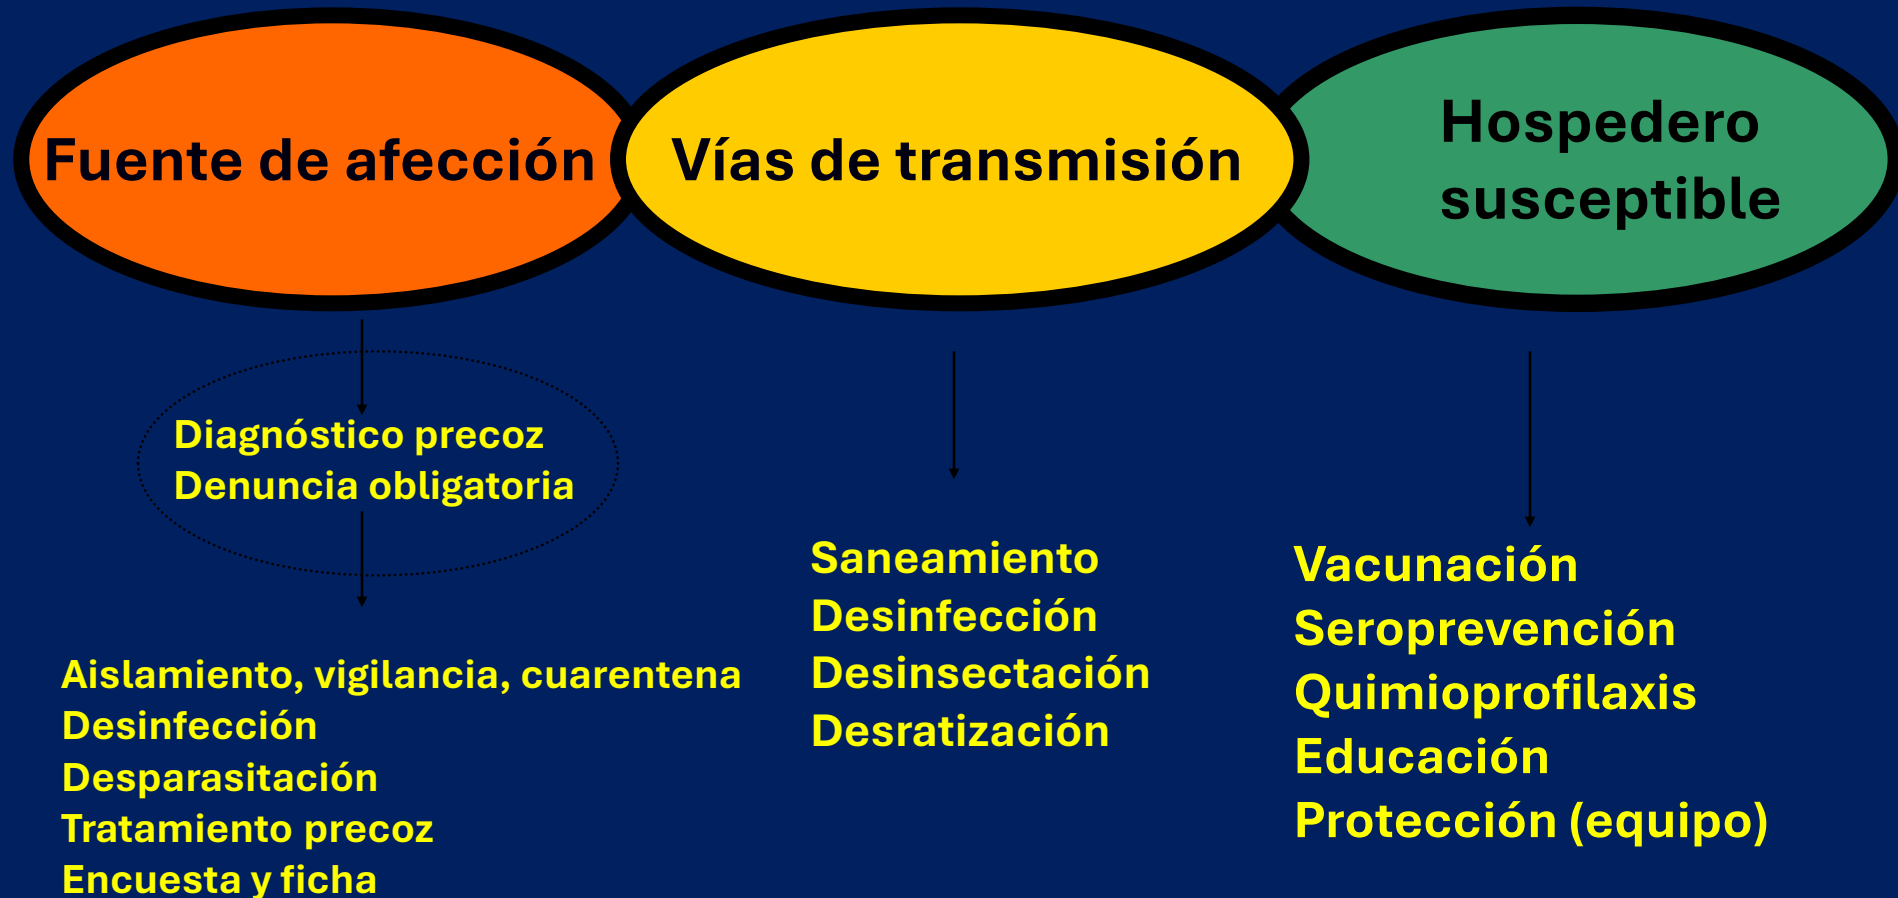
Fuente de afección

Vías de transmisión

Hospedero susceptible

Diagnóstico precoz
Denuncia obligatoria

Aislamiento, vigilancia, cuarentena
Desinfección
Desparasitación
Tratamiento precoz
Encuesta y ficha

Saneamiento
Desinfección
Desinsectación
Desratización

Vacunación
Seroprevención
Quimioprofilaxis
Educación
Protección (equipo)